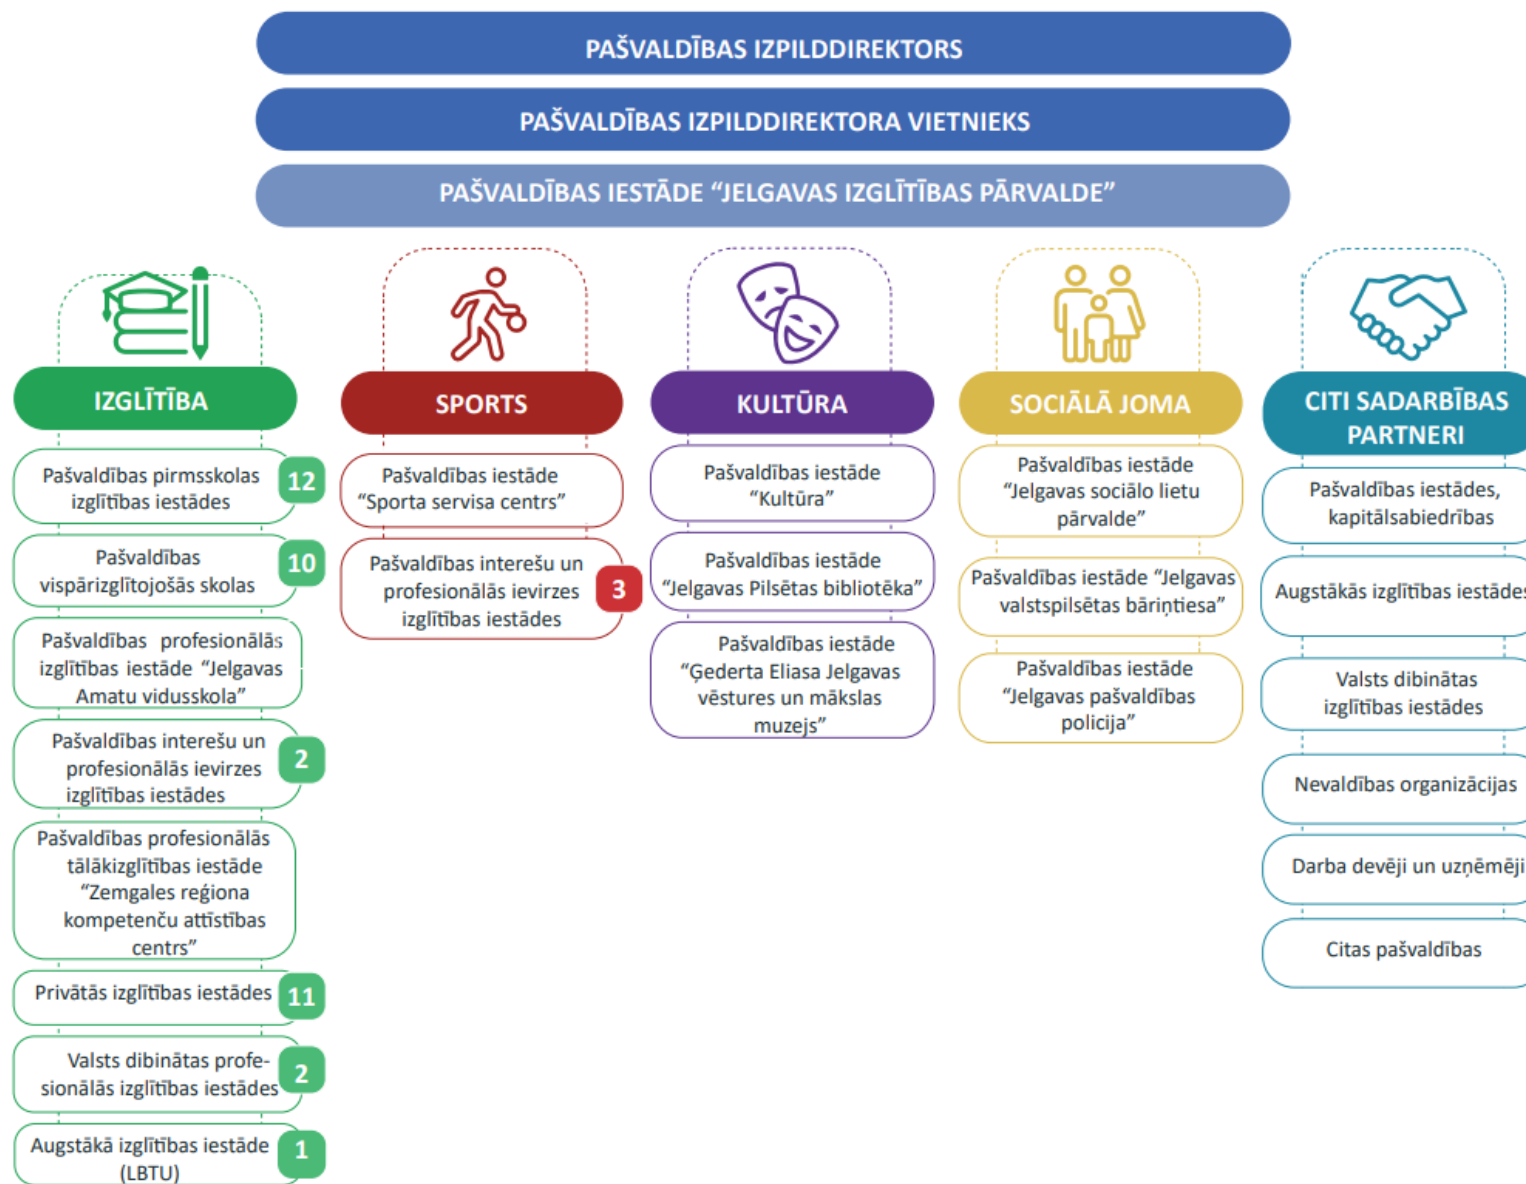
PAŠVALDĪBAS IZPILDDIREKTORS

PAŠVALDĪBAS IZPILDDIREKTORA VIETNIEKS

PAŠVALDĪBAS IESTĀDE "JELGAVAS IZGLĪTĪBAS PĀRVALDE"

IZGLĪTĪBA

Pašvaldības pirmsskolas izglītības iestādes 12

Pašvaldības vispārizglītojošās skolas 10

Pašvaldības profesionālās izglītības iestāde "Jelgavas Amatu vidusskola"

Pašvaldības interešu un profesionālās ievirzes izglītības iestādes 2

Pašvaldības profesionālās tālākizglītības iestāde "Zemgales reģiona kompetenču attīstības centrs"

Privātās izglītības iestādes 11

Valsts dibinātas profesionālās izglītības iestādes 2

Augstākā izglītības iestāde (LBTU) 1

SPORTS

Pašvaldības iestāde "Sporta servisa centrs"

Pašvaldības interešu un profesionālās ievirzes izglītības iestādes 3

KULTŪRA

Pašvaldības iestāde "Kultūra"

Pašvaldības iestāde "Jelgavas Pilsētas bibliotēka"

Pašvaldības iestāde "Ģederta Eliasa Jelgavas vēstures un mākslas muzejs"

SOCIĀLĀ JOMA

Pašvaldības iestāde "Jelgavas sociālo lietu pārvalde"

Pašvaldības iestāde "Jelgavas valstspilsētas bāriņtiesa"

Pašvaldības iestāde "Jelgavas pašvaldības policija"

CITI SADARBĪBAS PARTNERI

Pašvaldības iestādes, kapitālsabiedrības

Augstākās izglītības iestādes

Valsts dibinātas izglītības iestādes

Nevaldības organizācijas

Darba devēji un uzņēmēji

Citas pašvaldības